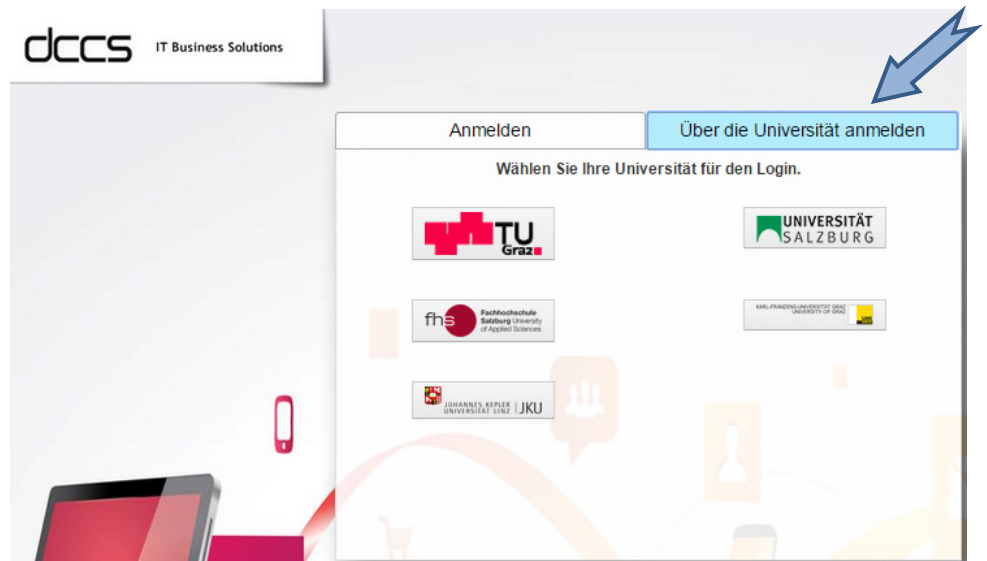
dccs IT Business Solutions

Anmelden

Über die Universität anmelden

Wählen Sie Ihre Universität für den Login.

TU Graz

UNIVERSITÄT SALZBURG

fhs Fachhochschule Salzburg University of Applied Sciences

KARL-FRANZENS-UNIVERSITÄT GRAZ UNIVERSITY OF GRAZ

JOHANNES KEPLER UNIVERSITÄT LINZ | JKU